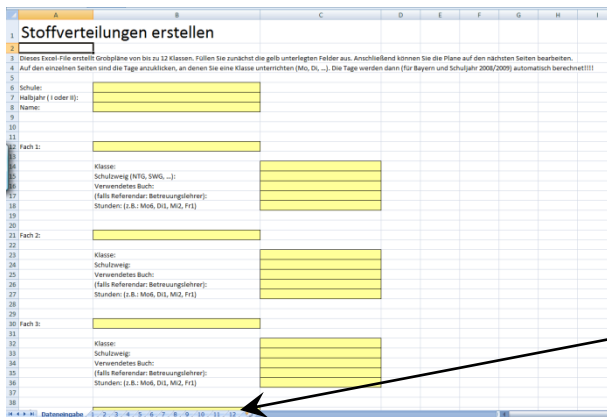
| | A | B | C | D | E | F | G | H |
|---|---|---|---|---|---|---|---|---|
| 1 | Stoffverteilungen erstellen | | | | | | | |
| 2 | | | | | | | | |
| 3 | Dieses Excel-File erstellt Grobpläne von bis zu 12 Klassen. Füllen Sie zunächst die gelb unterlegten Felder aus. Anschließend können Sie die Pläne auf den nächsten Seiten bearbeiten. | | | | | | | |
| 4 | Auf den einzelnen Seiten sind die Tage anzuklicken, an denen Sie eine Klasse unterrichten (Mo, Di, ...). Die Tage werden dann (für Bayern und Schuljahr 2008/2009) automatisch berechnet!!!! | | | | | | | |
| 5 | | | | | | | | |
| 6 | Schule: | | | | | | | |
| 7 | Halbjahr ( I oder II): | | | | | | | |
| 8 | Name: | | | | | | | |
| 9 | | | | | | | | |
| 10 | | | | | | | | |
| 11 | | | | | | | | |
| 12 | Fach 1: | | | | | | | |
| 13 | | | | | | | | |
| 14 | | Klasse: | | | | | | |
| 15 | | Schulzweig (NTG, SWG, ...): | | | | | | |
| 16 | | Verwendetes Buch: | | | | | | |
| 17 | | (falls Referendar: Betreuungslehrer): | | | | | | |
| 18 | | Stunden: (z.B.: Mo6, Di1, Mi2, Fr1) | | | | | | |
| 19 | | | | | | | | |
| 20 | | | | | | | | |
| 21 | Fach 2: | | | | | | | |
| 22 | | | | | | | | |
| 23 | | Klasse: | | | | | | |
| 24 | | Schulzweig: | | | | | | |
| 25 | | Verwendetes Buch: | | | | | | |
| 26 | | (falls Referendar: Betreuungslehrer): | | | | | | |
| 27 | | Stunden: (z.B.: Mo6, Di1, Mi2, Fr1) | | | | | | |
| 28 | | | | | | | | |
| 29 | | | | | | | | |
| 30 | Fach 3: | | | | | | | |
| 31 | | | | | | | | |
| 32 | | Klasse: | | | | | | |
| 33 | | Schulzweig: | | | | | | |
| 34 | | Verwendetes Buch: | | | | | | |
| 35 | | (falls Referendar: Betreuungslehrer): | | | | | | |
| 36 | | Stunden: (z.B.: Mo6, Di1, Mi2, Fr1) | | | | | | |
| 37 | | | | | | | | |
| 38 | | | | | | | | |

Dateneingabe 1 2 3 4 5 6 7 8 9 10 11 12